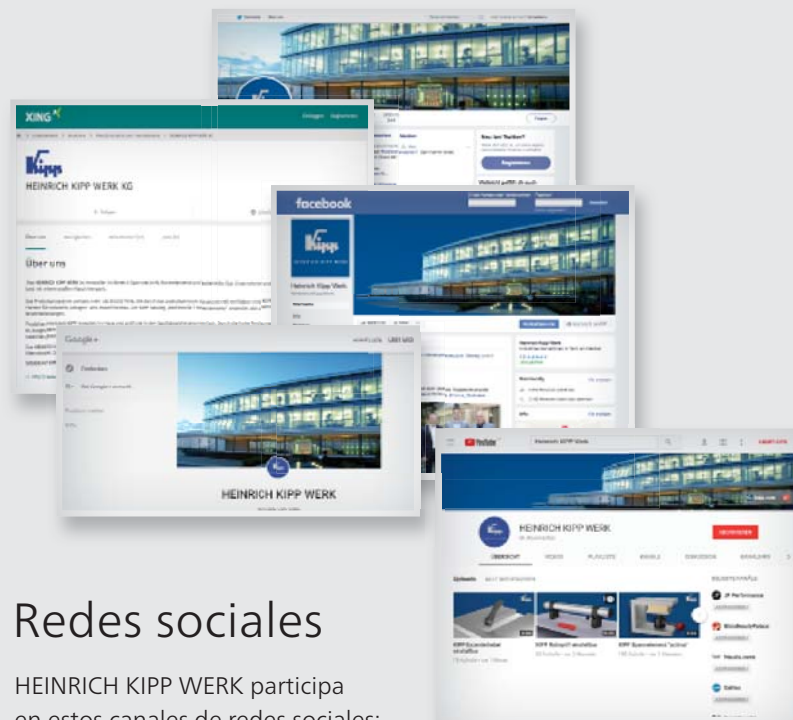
XING

Kipp

HEINRICH KIPP WERK KG

Über uns

facebook

Kipp

Heinrich Kipp Werk

Google+

HEINRICH KIPP WERK

YouTube

HEINRICH KIPP WERK

ABONNIEREN

ÜBERSICHT

VIDEOS

PLAYLISTS

KANÄLE

DISKUSSION

KANALINFO

Redes sociales

HEINRICH KIPP WERK participa en estos canales de redes sociales: